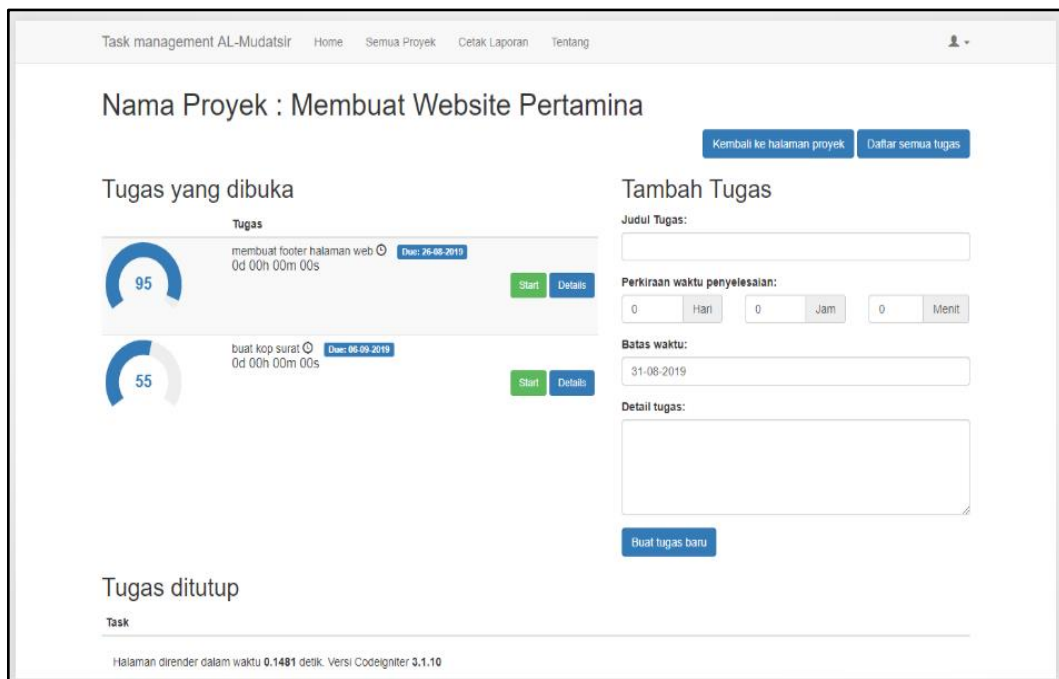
Task management AL-Mudatsir Home Semua Proyek Cetak Laporan Tentang

Nama Proyek : Membuat Website Pertamina

Kembali ke halaman proyek Daftar semua tugas

Tugas yang dibuka

Tugas

95

membuat footer halaman web Due: 26-08-2019

0d 00h 00m 00s

Start Details

55

buat kop surat Due: 06-09-2019

0d 00h 00m 00s

Start Details

Tambah Tugas

Judul Tugas:

Perkiraan waktu penyelesaian:

0 Hari 0 Jam 0 Menit

Batas waktu:

31-08-2019

Detail tugas:

Buat tugas baru

Tugas ditutup

Task

Halaman dirender dalam waktu **0.1481** detik. Versi CodeIgniter **3.1.10**